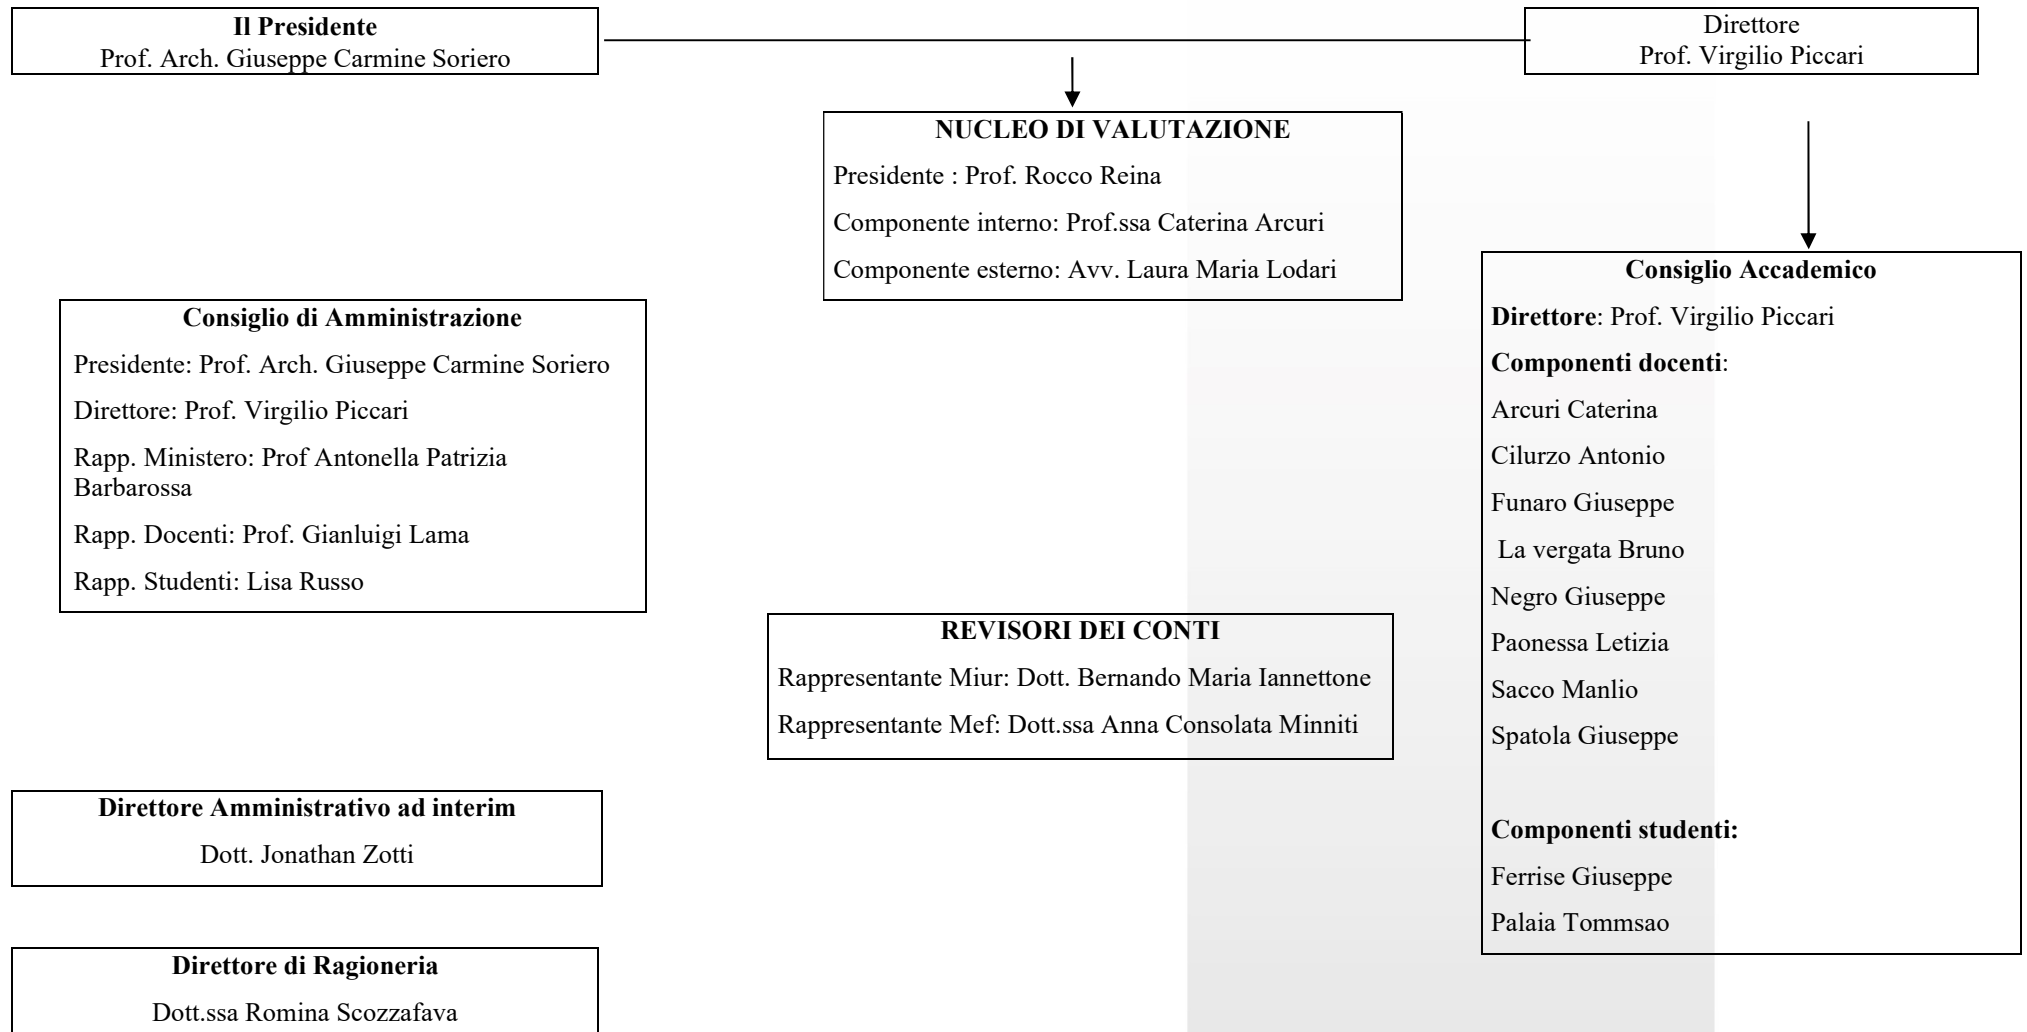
**Il Presidente**
Prof. Arch. Giuseppe Carmine Soriero

Direttore
Prof. Virgilio Piccari

**NUCLEO DI VALUTAZIONE**

Presidente : Prof. Rocco Reina

Componente interno: Prof.ssa Caterina Arcuri

Componente esterno: Avv. Laura Maria Lodari

**Consiglio di Amministrazione**

Presidente: Prof. Arch. Giuseppe Carmine Soriero

Direttore: Prof. Virgilio Piccari

Rapp. Ministero: Prof Antonella Patrizia Barbarossa

Rapp. Docenti: Prof. Gianluigi Lama

Rapp. Studenti: Lisa Russo

**Consiglio Accademico**

**Direttore**: Prof. Virgilio Piccari

**Componenti docenti**:

Arcuri Caterina

Cilurzo Antonio

Funaro Giuseppe

La vergata Bruno

Negro Giuseppe

Paonessa Letizia

Sacco Manlio

Spatola Giuseppe

**Componenti studenti:**

Ferrise Giuseppe

Palaia Tommsao

**REVISORI DEI CONTI**

Rappresentante Miur: Dott. Bernando Maria Iannettone

Rappresentante Mef: Dott.ssa Anna Consolata Minniti

**Direttore Amministrativo ad interim**

Dott. Jonathan Zotti

**Direttore di Ragioneria**

Dott.ssa Romina Scozzafava